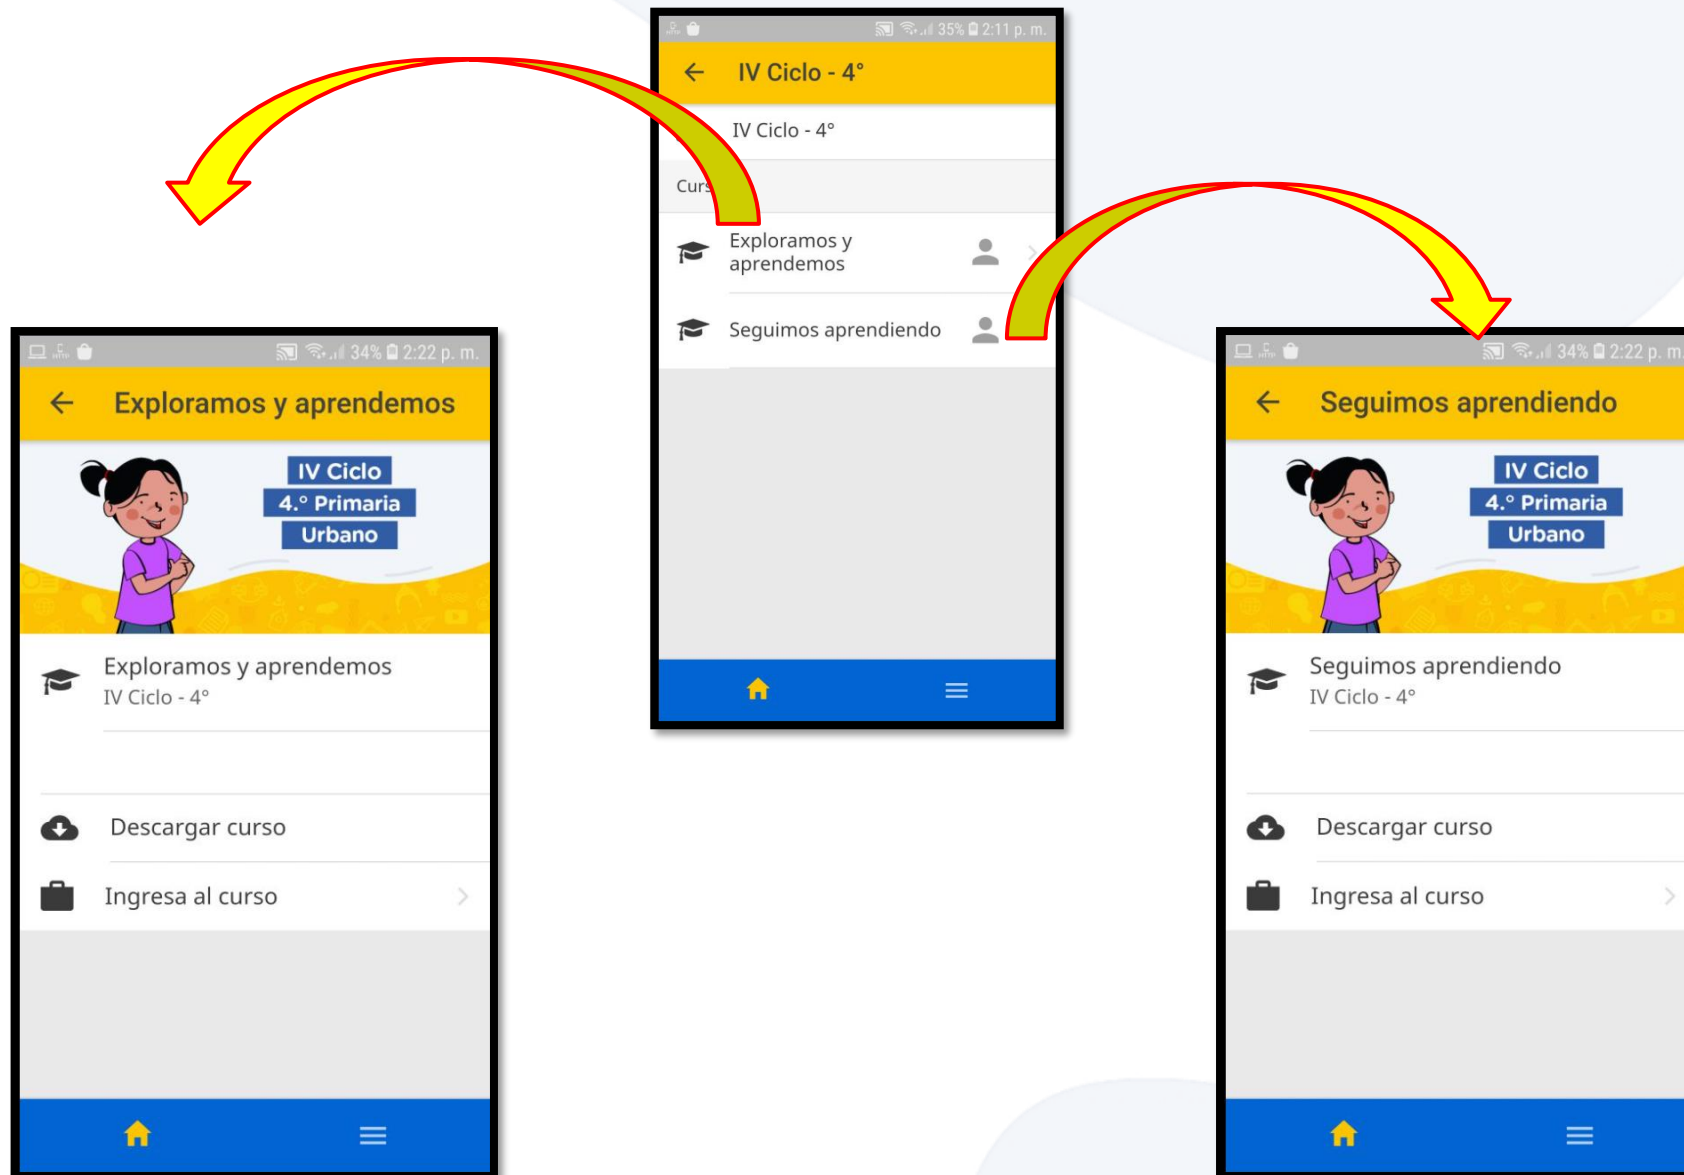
35% 2:11 p. m.

IV Ciclo - 4°

IV Ciclo - 4°

Curs

Exploramos y aprendemos

Seguimos aprendiendo

34% 2:22 p. m.

Exploramos y aprendemos

IV Ciclo
4.° Primaria
Urbano

Exploramos y aprendemos
IV Ciclo - 4°

Descargar curso

Ingresa al curso

34% 2:22 p. m

Seguimos aprendiendo

IV Ciclo
4.° Primaria
Urbano

Seguimos aprendiendo
IV Ciclo - 4°

Descargar curso

Ingresa al curso